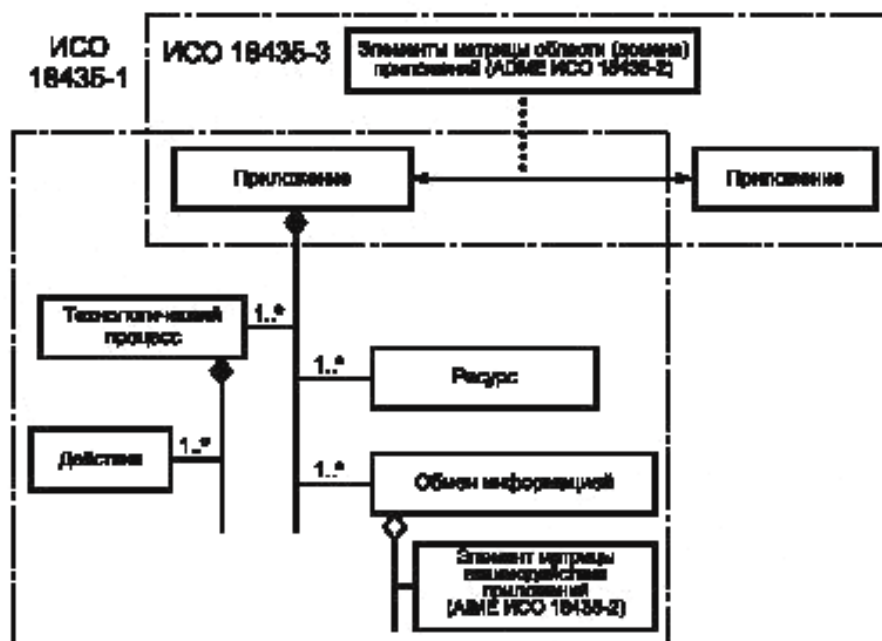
ИСО 18435-1

ИСО 18435-3

Элементы матрицы области (домена) приложений (ADME ИСО 18435-2)

Приложение

Приложение

Технологический процесс

1..*

1..*

Ресурс

Действия

1..*

1..*

Обмен информацией

Элемент матрицы взаимодействия приложений (AIME ИСО 18435-2)